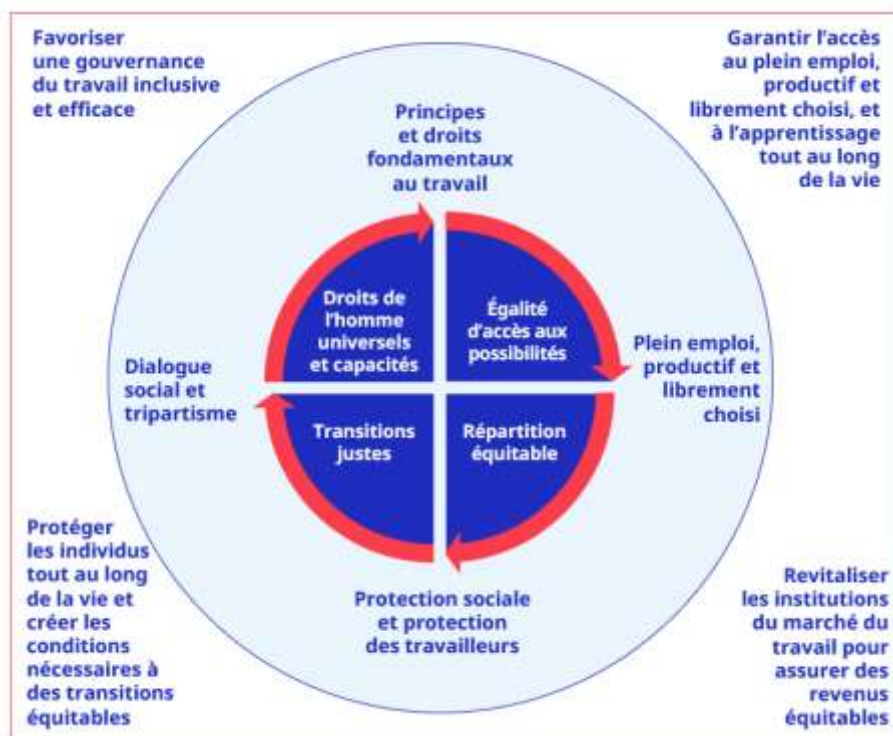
Favoriser une gouvernance du travail inclusive et efficace

Garantir l'accès au plein emploi, productif et librement choisi, et à l'apprentissage tout au long de la vie

Principes et droits fondamentaux au travail

Droits de l'homme universels et capacités

Égalité d'accès aux possibilités

Plein emploi, productif et librement choisi

Dialogue social et tripartisme

Transitions justes

Répartition équitable

Protéger les individus tout au long de la vie et créer les conditions nécessaires à des transitions équitables

Protection sociale et protection des travailleurs

Revitaliser les institutions du marché du travail pour assurer des revenus équitables